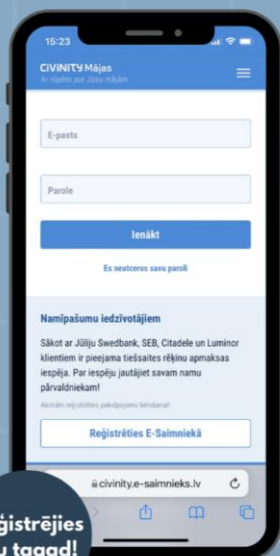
15:23

CIVINITY Mājas
Ar rūpēm par Jūsu mājām

E-pasts

Parole

Ienākt

Es neatceros savu paroli

Namīpašumu iedzīvotājiem

Sākot ar Jūliju Swedbank, SEB, Citadele un Luminor klientiem ir pieejama tiešsaistes rēķinu apmaksas iespēja. Par iespēju jautājiet savam namu pārvaldniekam!

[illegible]

Reģistrēties E-Saimniekā

civinity.e-saimnieks.lv

reģistrējies
u tagad!